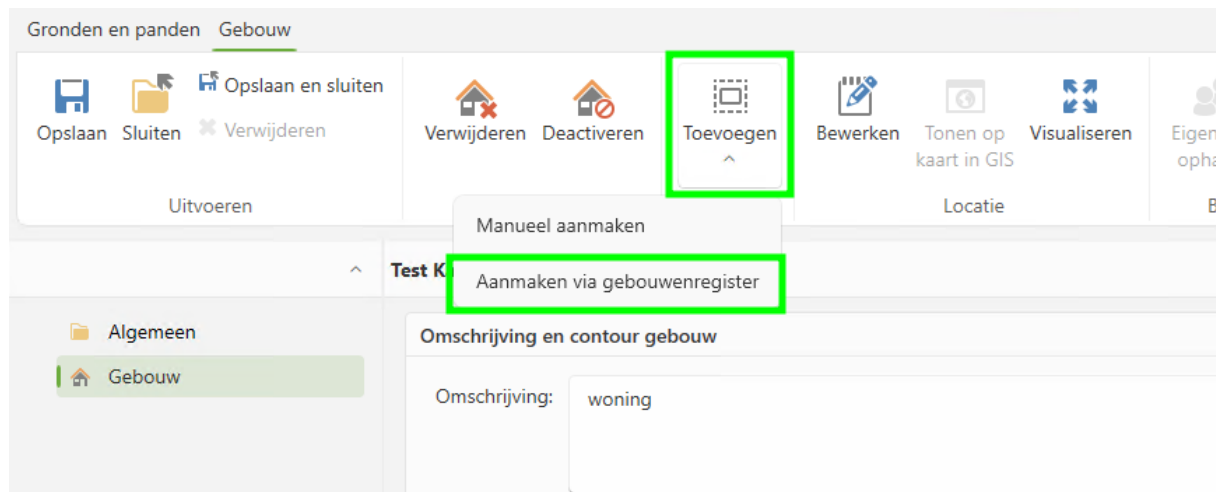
Gronden en panden Gebouw

Opslaan Sluiten Opslaan en sluiten Verwijderen

Uitvoeren

Verwijderen Deactiveren Toevoegen

Manueel aanmaken

Aanmaken via gebouwenregister

Bewerken Tonen op kaart in GIS Visualiseren

Locatie

Eigen opha

B

Test K

Algemeen

Gebouw

Omschrijving en contour gebouw

Omschrijving: woning